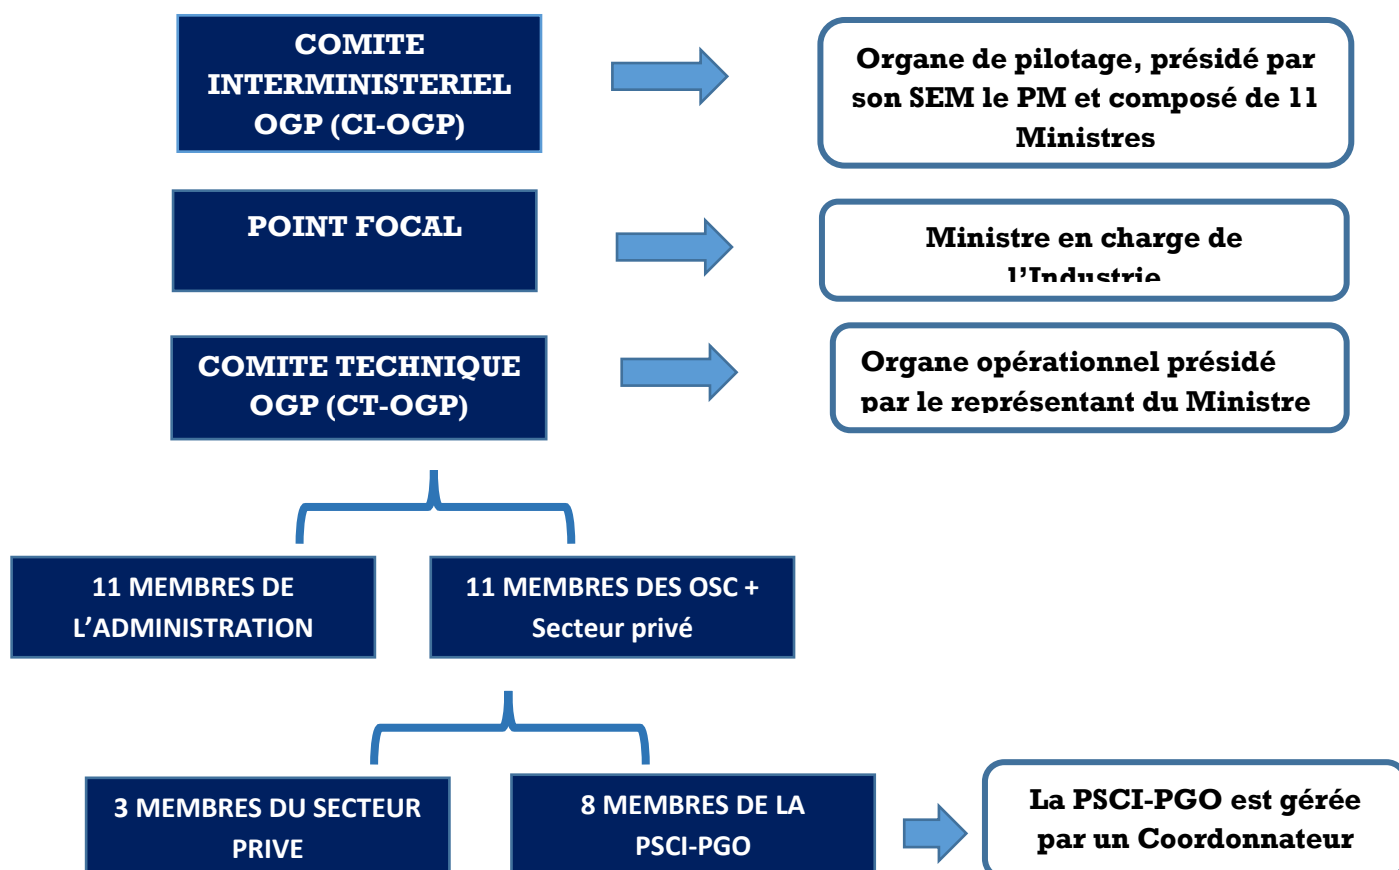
COMITE INTERMINISTERIEL OGP (CI-OGP)

Organe de pilotage, présidé par son SEM le PM et composé de 11 Ministres

POINT FOCAL

Ministre en charge de l'Industrie

COMITE TECHNIQUE OGP (CT-OGP)

Organe opérationnel présidé par le représentant du Ministre

11 MEMBRES DE L'ADMINISTRATION

11 MEMBRES DES OSC + Secteur privé

3 MEMBRES DU SECTEUR PRIVE

8 MEMBRES DE LA PSCI-PGO

La PSCI-PGO est gérée par un Coordonnateur